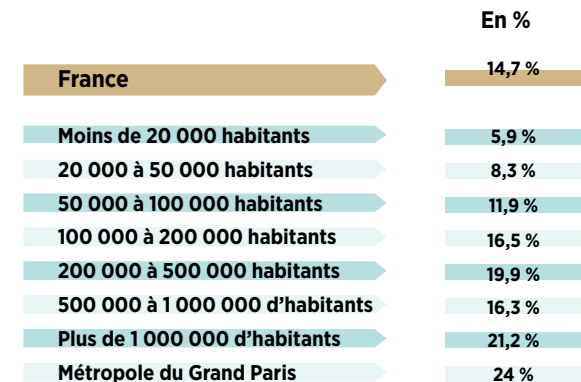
|  | En % |
|---|---|
| France | 14,7 % |
| Moins de 20 000 habitants | 5,9 % |
| 20 000 à 50 000 habitants | 8,3 % |
| 50 000 à 100 000 habitants | 11,9 % |
| 100 000 à 200 000 habitants | 16,5 % |
| 200 000 à 500 000 habitants | 19,9 % |
| 500 000 à 1 000 000 d'habitants | 16,3 % |
| Plus de 1 000 000 d'habitants | 21,2 % |
| Métropole du Grand Paris | 24 % |